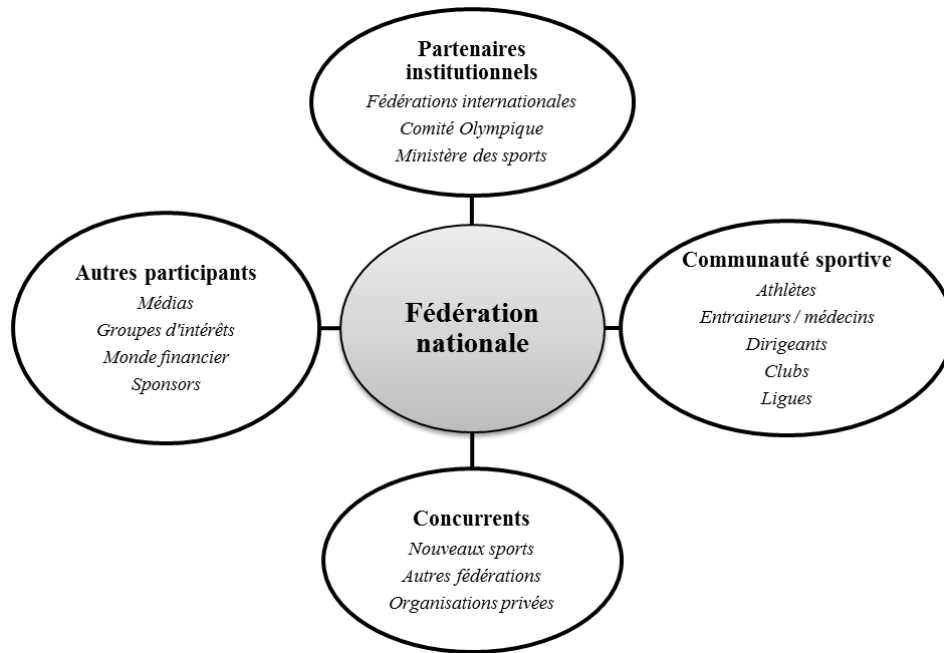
**Partenaires institutionnels**
*Fédérations internationales*
*Comité Olympique*
*Ministère des sports*

**Autres participants**
*Médias*
*Groupes d'intérêts*
*Monde financier*
*Sponsors*

**Fédération nationale**

**Communauté sportive**
*Athlètes*
*Entraineurs / médecins*
*Dirigeants*
*Clubs*
*Ligues*

**Concurrents**
*Nouveaux sports*
*Autres fédérations*
*Organisations privées*